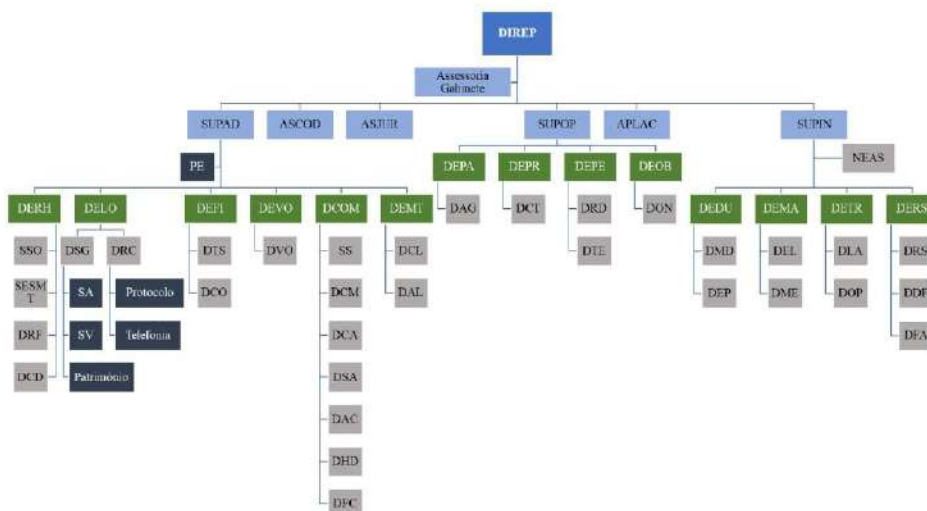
DIREP

Assessoria Gabinete

SUPAD
ASCOD
ASJUR
SUPOP
APLAC
SUPIN

PE

NEAS

DERH
DELO
DEFI
DEVO
DCOM
DEMT
DEPA
DEPR
DEPE
DEOB
DEDU
DEMA
DETR
DERS

SSO
SESMT
DRF
DCD

DSG
DRC
SA
SV
Patrimônio
Protocolo
Telefonia

DTS
DCO

DVO

SS
DCM
DCA
DSA
DAC
DHD
DFC

DCL
DAL

DAG

DCT

DRD
DTE

DON

DMD
DEP

DEL
DME

DLA
DOP

DRS
DDF
DFA